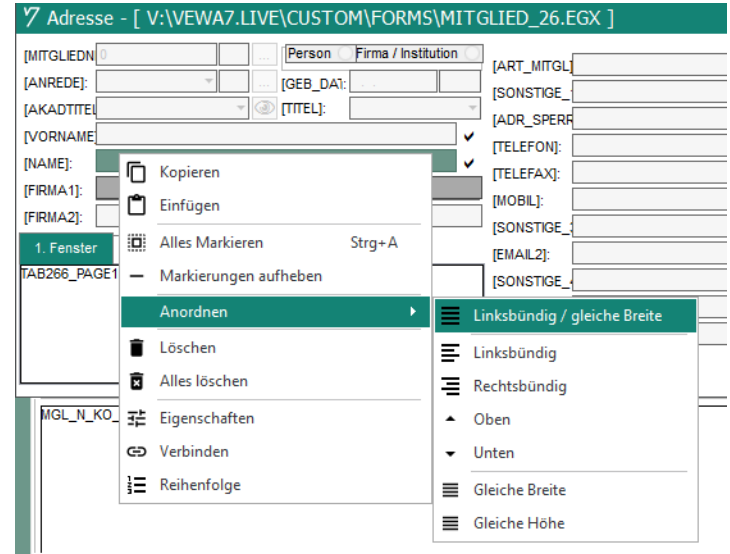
7 Adresse - [ V:\VEWA7.LIVE\CUSTOM\FORMS\MITGLIED_26.EGX ]

[MITGLIEDN 0
Person Firma / Institution
[ANREDE]:
[GEB_DA]:
[AKADTITEL
[TITEL]:
[VORNAME
[NAME]:
[FIRMA1]:
[FIRMA2]:
1. Fenster
TAB266_PAGE1
MGL_N_KO_
[ART_MITGL]
[SONSTIGE_
[ADR_SPERR
[TELEFON]:
[TELEFAX]:
[MOBIL]:
[SONSTIGE_
[EMAIL2]:
[SONSTIGE_

Kopieren
Einfügen
Alles Markieren Strg+A
Markierungen aufheben
Anordnen
Löschen
Alles löschen
Eigenschaften
Verbinden
Reihenfolge

Linksbündig / gleiche Breite
Linksbündig
Rechtsbündig
Oben
Unten
Gleiche Breite
Gleiche Höhe